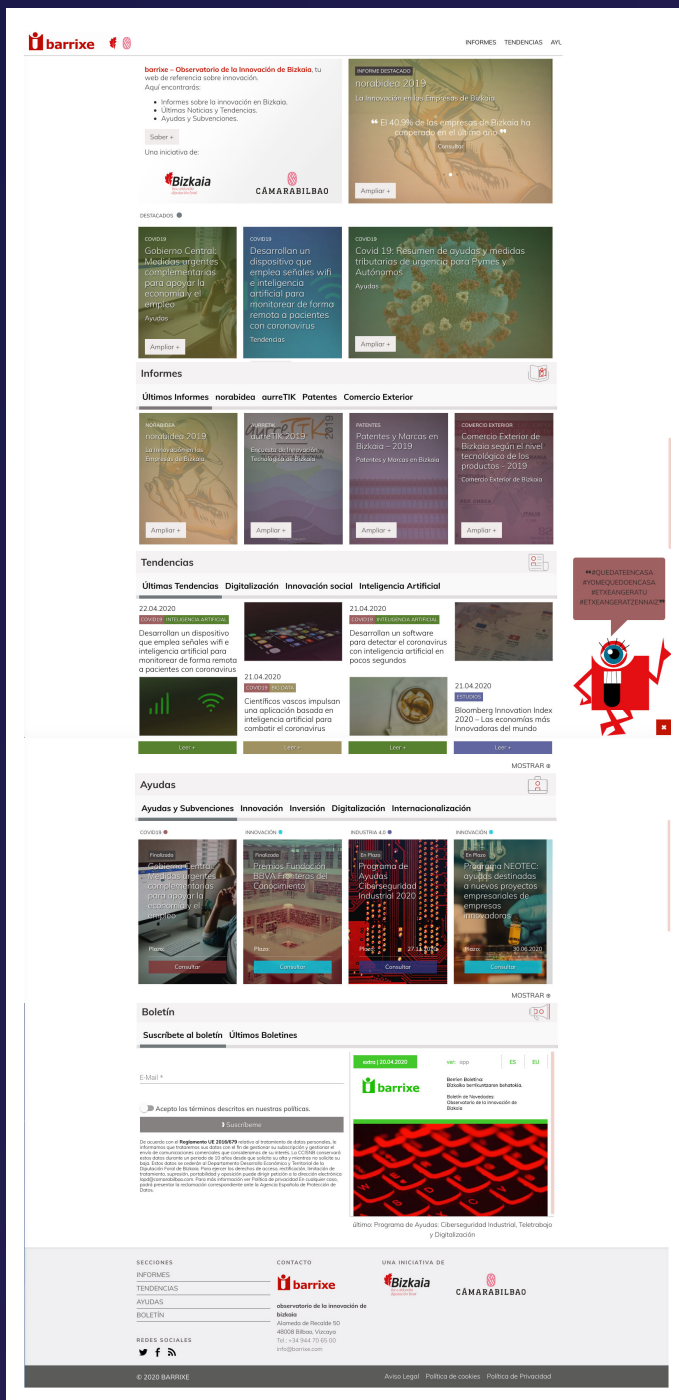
barrixe

INFORMES TENDENCIAS AYL

barrixe – Observatorio de la Innovación de Bizkaia, tu web de referencia sobre innovación.
Aquí encontrarás:

- Informes sobre la innovación en Bizkaia.
- Últimas Noticias y Tendencias.
- Ayudas y Subvenciones.

Saber +

Una iniciativa de:

Bizkaia

CÁMARABILBAO

INFORME DESTACADO
norabidea 2019
La Innovación en las Empresas de Bizkaia
❝ El 40,9% de las empresas de Bizkaia ha cooperado en el último año ❞
Consultar

Ampliar +

DESTACADOS

COVID19
Gobierno Central: Medidas urgentes complementarias para apoyar la economía y el empleo
Ayudas
Ampliar +

COVID19
Desarrollan un dispositivo que emplea señales wifi e inteligencia artificial para monitorear de forma remota a pacientes con coronavirus
Tendencias

COVID19
Covid 19: Resumen de ayudas y medidas tributarias de urgencia para Pymes y Autónomos
Ayudas
Ampliar +

Informes

Últimos Informes norabidea aurreTIK Patentes Comercio Exterior

NORABIDEA
norabidea 2019
La Innovación en las Empresas de Bizkaia
Ampliar +

AURRETIK
aurreTIK 2019
Encuesta de Innovación Tecnológica de Bizkaia
Ampliar +

PATENTES
Patentes y Marcas en Bizkaia – 2019
Patentes y Marcas en Bizkaia
Ampliar +

COMERCIO EXTERIOR
Comercio Exterior de Bizkaia según el nivel tecnológico de los productos – 2019
Comercio Exterior de Bizkaia
Ampliar +

Tendencias

Últimas Tendencias Digitalización Innovación social Inteligencia Artificial

22.04.2020
COVID19 INTELIGENCIA ARTIFICIAL
Desarrollan un dispositivo que emplea señales wifi e inteligencia artificial para monitorear de forma remota a pacientes con coronavirus

21.04.2020
COVID19 INTELIGENCIA ARTIFICIAL
Desarrollan un software para detectar el coronavirus con inteligencia artificial en pocos segundos

21.04.2020
COVID19 BIG DATA
Científicos vascos impulsan una aplicación basada en inteligencia artificial para combatir el coronavirus

21.04.2020
ESTUDIOS
Bloomberg Innovation Index 2020 – Las economías más Innovadoras del mundo

Leer + Leer + Leer + Leer +

MOSTRAR

❝#QUEDATEENCASA #YOMEQUEDOENCASA #ETXEANGERATU #ETXEANGERATZENNAIZ❞

Ayudas

Ayudas y Subvenciones Innovación Inversión Digitalización Internacionalización

COVID19
Finalizado
Gobierno Central: Medidas urgentes complementarias para apoyar la economía y el empleo
Plazo:
Consultar

INNOVACIÓN
Finalizado
Premios Fundación BBVA Fronteras del Conocimiento
Plazo:
Consultar

INDUSTRIA 4.0
En Plazo
Programa de Ayudas Ciberseguridad Industrial 2020
Plazo: 27.11.2020
Consultar

INNOVACIÓN
En Plazo
Programa NEOTEC: ayudas destinadas a nuevos proyectos empresariales de empresas innovadoras
Plazo: 30.06.2020
Consultar

MOSTRAR

Boletín

Suscríbete al boletín Últimos Boletines

E-Mail *

Acepto los términos descritos en nuestras políticas.

Suscribirme

De acuerdo con el Reglamento UE 2016/679 relativo al tratamiento de datos personales, le informamos que trataremos sus datos con el fin de gestionar su suscripción y gestionar el envío de comunicaciones comerciales que consideremos de su interés. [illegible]

extra | 20.04.2020
ver app ES EU
barrixe
Berrion Boletina: Bizkaiko berrikuntzaren behatokia.
Boletín de Novedades: Observatorio de la innovación de Bizkaia

último: Programa de Ayudas: Ciberseguridad Industrial, Teletrabajo y Digitalización

SECCIONES
INFORMES
TENDENCIAS
AYUDAS
BOLETÍN

REDES SOCIALES

CONTACTO
barrixe
observatorio de la innovación de bizkaia
Alameda de Recalde 50
48008 Bilbao, Vizcaya
Tel.: +34 944 70 65 00
info@barrixe.com

UNA INICIATIVA DE
Bizkaia
CÁMARABILBAO

© 2020 BARRIXE
Aviso Legal Política de cookies Política de Privacidad